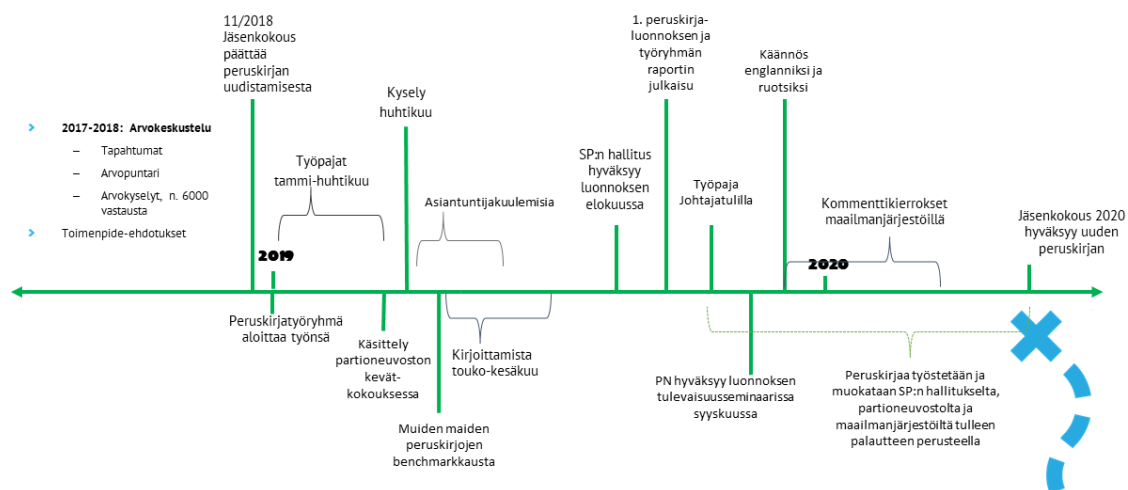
11/2018
Jäsenkokous päättää peruskirjan uudistamisesta

Kysely huhtikuu

1. peruskirjaluonnoksen ja työryhmän raportin julkaisu

Käännös englanniksi ja ruotsiksi

2017-2018: Arvokeskustelu
– Tapahtumat
– Arvopuntari
– Arvokyselyt, n. 6000 vastausta

Toimenpide-ehdotukset

Työpajat tammi-huhtikuu

Asiantuntijakuulemisia

SP:n hallitus hyväksyy luonnoksen elokuussa

Työpaja Johtajatulilla

Kommenttikierrokset maailmanjärjestöillä

Jäsenkokous 2020 hyväksyy uuden peruskirjan

2019

2020

Peruskirjatyöryhmä aloittaa työnsä

Käsittely partioneuvoston kevätkokouksessa

Kirjoittamista touko-kesäkuu

Muiden maiden peruskirjojen benchmarkkausta

PN hyväksyy luonnoksen tulevaisuusseminaarissa syyskuussa

Peruskirjaa työstetään ja muokataan SP:n hallitukselta, partioneuvostolta ja maailmanjärjestöiltä tulleen palautteen perusteella